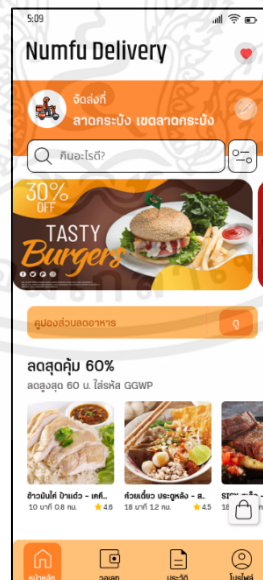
5:09

Numfu Delivery

จัดส่งที่
ลาดกระบัง เขตลาดกระบัง

ค้นอะไรดี?

30% OFF
TASTY Burgers

ดูของส่วนลดอาหาร
ดู

ลดสุดคุ้ม 60%
ลดสูงสุด 60 บ. ใส่รหัส GGWP

ข้าวมันไก่ ป้าแต๋ว - เคห...
10 นาที 0.8 กม. ★4.8

ก๋วยเตี๋ยว ประตูหลัง - ล...
18 นาที 1.2 กม. ★4.5

S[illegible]
18 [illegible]

หน้าหลัก
วอลเลต
ประวัติ
โปรไฟล์